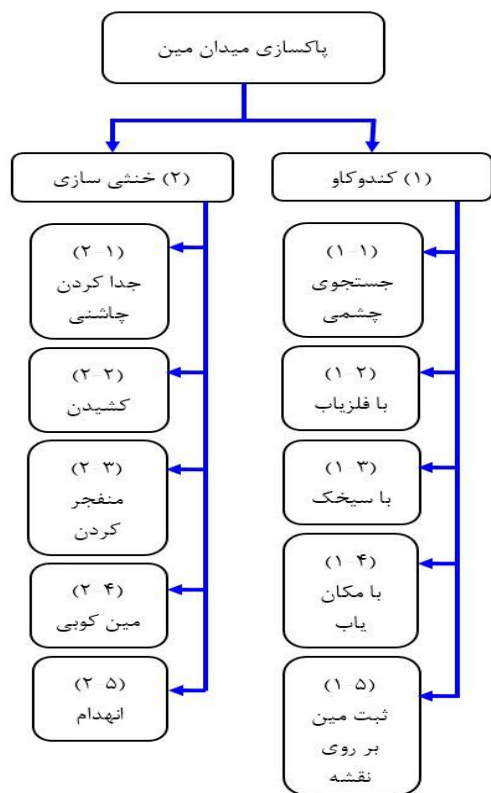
پاکسازی میدان مین

(۱) کندوکاو

(۱-۱) جستجوی چشمی

(۱-۲) با فلزیاب

(۱-۳) با سیخک

(۱-۴) با مکان یاب

(۱-۵) ثبت مین بر روی نقشه

(۲) خنثی سازی

(۲-۱) جدا کردن چاشنی

(۲-۲) کشیدن

(۲-۳) منفجر کردن

(۲-۴) مین کوبی

(۲-۵) انهدام